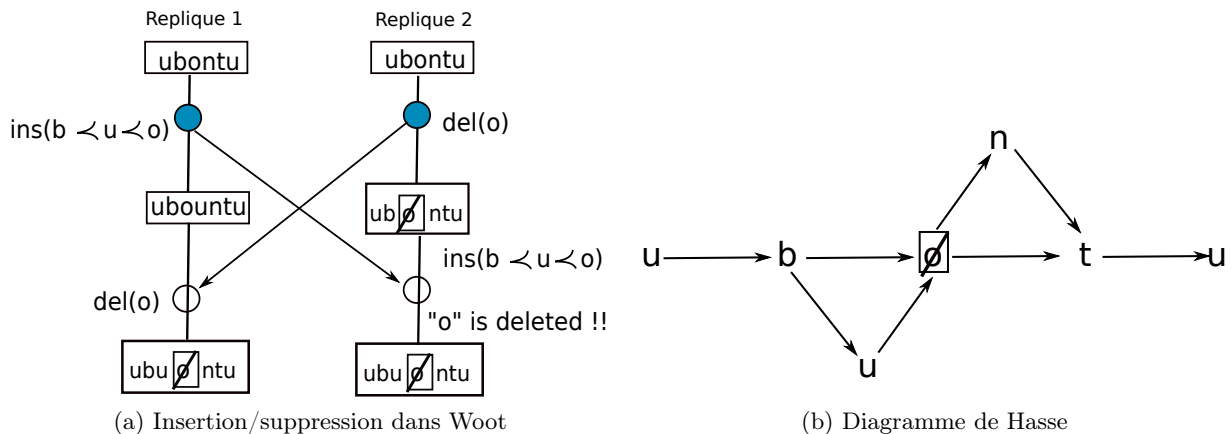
Replique 1

Replique 2

ubontu

ubontu

ins(b $\prec$ u $\prec$ o)

del(o)

ubountu

ub o ntu

ins(b $\prec$ u $\prec$ o)

del(o)

"o" is deleted !!

ubu o ntu

ubu o ntu

(a) Insertion/suppression dans Woot

n

u b o t u

u

(b) Diagramme de Hasse